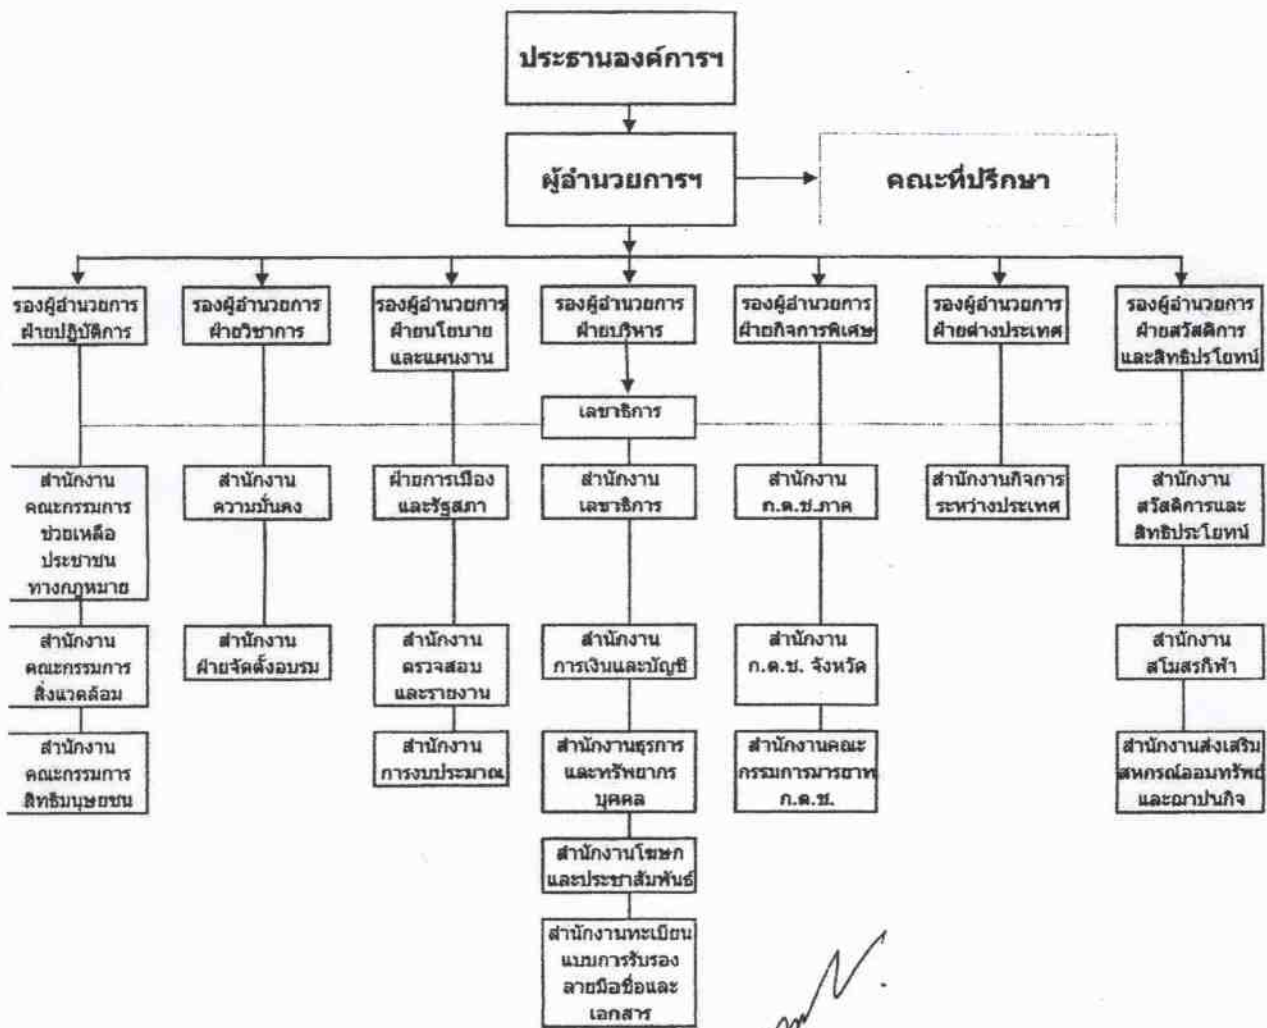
ประธานองค์การฯ

ผู้อำนวยการฯ

คณะที่ปรึกษา

รองผู้อำนวยการ ฝ่ายปฏิบัติการ

สำนักงานคณะกรรมการช่วยเหลือประชาชนทางกฎหมาย

สำนักงานคณะกรรมการสิ่งแวดล้อม

สำนักงานคณะกรรมการสิทธิมนุษยชน

รองผู้อำนวยการ ฝ่ายวิชาการ

สำนักงานความมั่นคง

สำนักงานฝ่ายจัดตั้งอบรม

รองผู้อำนวยการ ฝ่ายนโยบายและแผนงาน

ฝ่ายการเมืองและรัฐสภา

สำนักงานตรวจสอบและรายงาน

สำนักงานการงบประมาณ

รองผู้อำนวยการ ฝ่ายบริหาร

เลขาธิการ

สำนักงานเลขาธิการ

สำนักงานการเงินและบัญชี

สำนักงานธุรการและทรัพยากรบุคคล

สำนักงานโฆษกและประชาสัมพันธ์

สำนักงานทะเบียนแบบการรับรองลายมือชื่อและเอกสาร

รองผู้อำนวยการ ฝ่ายกิจการพิเศษ

สำนักงาน ก.ต.ช.ภาค

สำนักงาน ก.ต.ช. จังหวัด

สำนักงานคณะกรรมการมารยาท ก.ต.ช.

รองผู้อำนวยการ ฝ่ายต่างประเทศ

สำนักงานกิจการระหว่างประเทศ

รองผู้อำนวยการ ฝ่ายสวัสดิการและสิทธิประโยชน์

สำนักงานสวัสดิการและสิทธิประโยชน์

สำนักงานสโมสรกีฬา

สำนักงานส่งเสริมสหกรณ์ออมทรัพย์และฌาปนกิจ